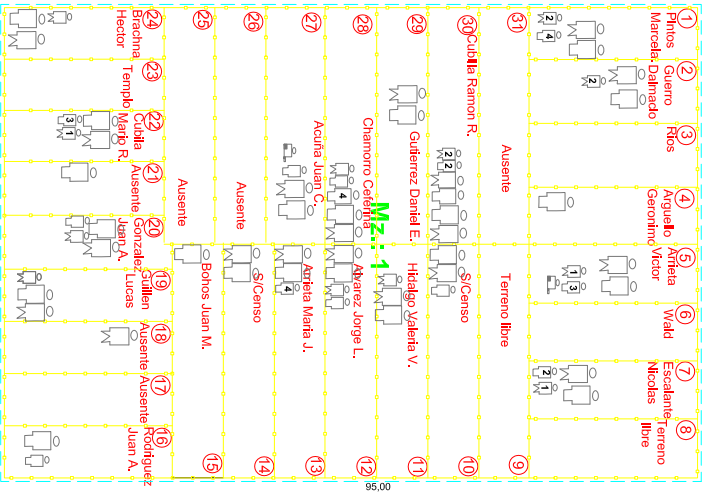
1
Pintos
Marcela

2
Guerro
Dalmacio

3
Rios

4
Arguello
Gerolimo

5
Arrieta
Victor

6
Wald

7
Escalante
Nicolas

8
Terreno
libre

9
Terreno libre

10
S/Censo

11
Hidalgo Valeria V.

12
Alvarez Jorge L.

13
Arrieta Maria J.

14
S/Censo

15
Bohos Juan M.

16
Rodriguez
Juan A.

17
Ausente

18
Ausente

19
Guillen
Lucas

20
Gonzalez
Juan A.

21
Ausente

22
Cubilla
Mario R.

23
Templo

24
Brachna
Hector

25
Ausente

26
Ausente

27
Acuña Juan C.

28
Chamorro Ceferina

29
Gutierez Daniel E.

30
Cubilla Ramon R.

31
Ausente

Mz.: 1

95,00

2
4
2
3
1
2
2
4
4
1
3
2
1